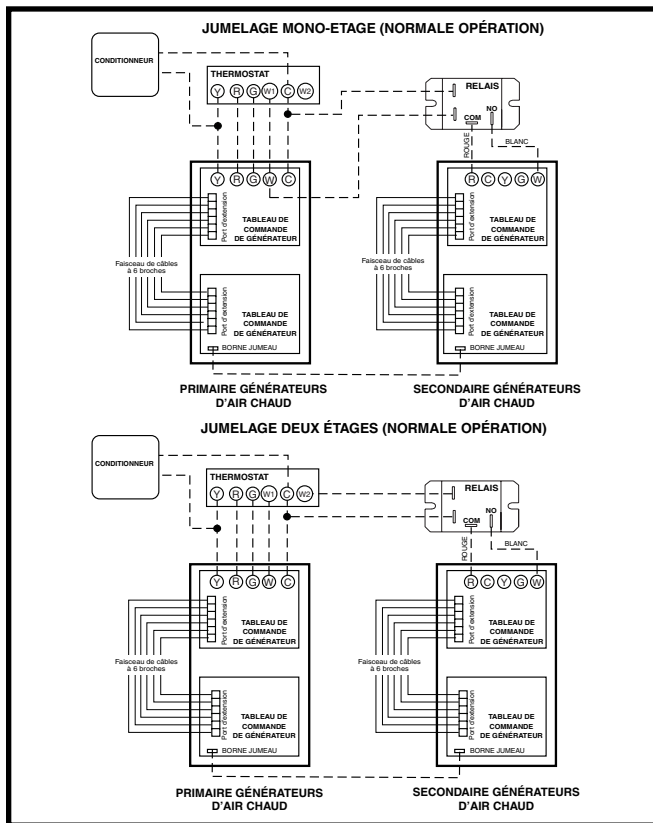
JUMELAGE MONO-ETAGE (NORMALE OPÉRATION)

CONDITIONNEUR

THERMOSTAT

Y R G W1 C W2

RELAIS

NO

COM

ROUGE

BLANC

Y R G W C

R C Y G W

Port d'extension

TABLEAU DE COMMANDE DE GÉNÉRATEUR

Port d'extension

TABLEAU DE COMMANDE DE GÉNÉRATEUR

Faisceau de câbles à 6 broches

Faisceau de câbles à 6 broches

Port d'extension

TABLEAU DE COMMANDE DE GÉNÉRATEUR

Port d'extension

TABLEAU DE COMMANDE DE GÉNÉRATEUR

BORNE JUMEAU

BORNE JUMEAU

PRIMAIRE GÉNÉRATEURS D'AIR CHAUD

SECONDAIRE GÉNÉRATEURS D'AIR CHAUD

JUMELAGE DEUX ÉTAGES (NORMALE OPÉRATION)

CONDITIONNEUR

THERMOSTAT

Y R G W1 C W2

RELAIS

NO

COM

ROUGE

BLANC

Y R G W C

R C Y G W

Port d'extension

TABLEAU DE COMMANDE DE GÉNÉRATEUR

Port d'extension

TABLEAU DE COMMANDE DE GÉNÉRATEUR

Faisceau de câbles à 6 broches

Faisceau de câbles à 6 broches

Port d'extension

TABLEAU DE COMMANDE DE GÉNÉRATEUR

Port d'extension

TABLEAU DE COMMANDE DE GÉNÉRATEUR

BORNE JUMEAU

BORNE JUMEAU

PRIMAIRE GÉNÉRATEURS D'AIR CHAUD

SECONDAIRE GÉNÉRATEURS D'AIR CHAUD